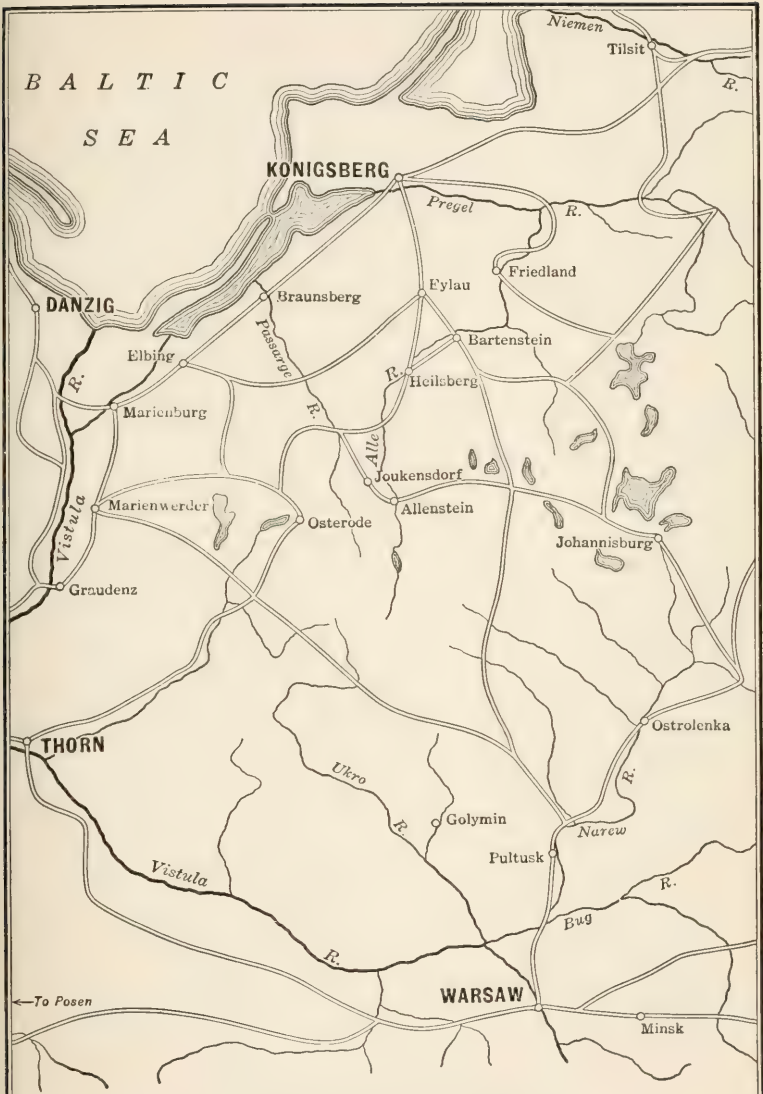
Niemen
Tilsit
R.
BALTIC
SEA
KONIGSBERG
Pregel
R.
Friedland
DANZIG
Braunsberg
Eylau
Passarge
Bartenstein
Elbing
R.
Heilsberg
R.
Marienburg
R.
Alle
Joukensdorf
Vistula
Marienwerder
Osterode
Allenstein
Johannisburg
Graudenz
Ostrolenka
THORN
Ukro
R.
R.
Golymin
Narew
Pultusk
Vistula
R.
Bug
R.
←To Posen
WARSAW
Minsk